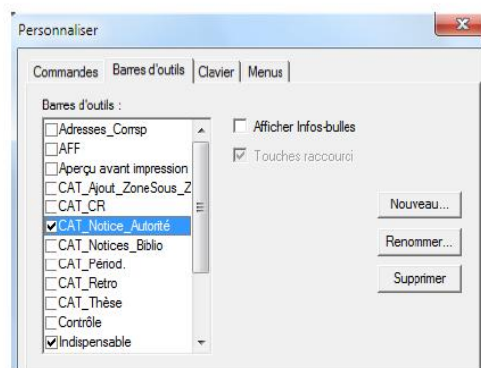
Personnaliser

Commandes | Barres d'outils | Clavier | Menus

Barres d'outils :

Adresses_Corrsp
AFF
Aperçu avant impression
CAT_Ajout_ZoneSous_Z
CAT_CR
CAT_Notice_Autorité
CAT_Notices_Biblio
CAT_Périod.
CAT_Retro
CAT_Thèse
Contrôle
Indispensable

Afficher Infos-bulles
Touches raccourci

Nouveau...
Renommer...
Supprimer